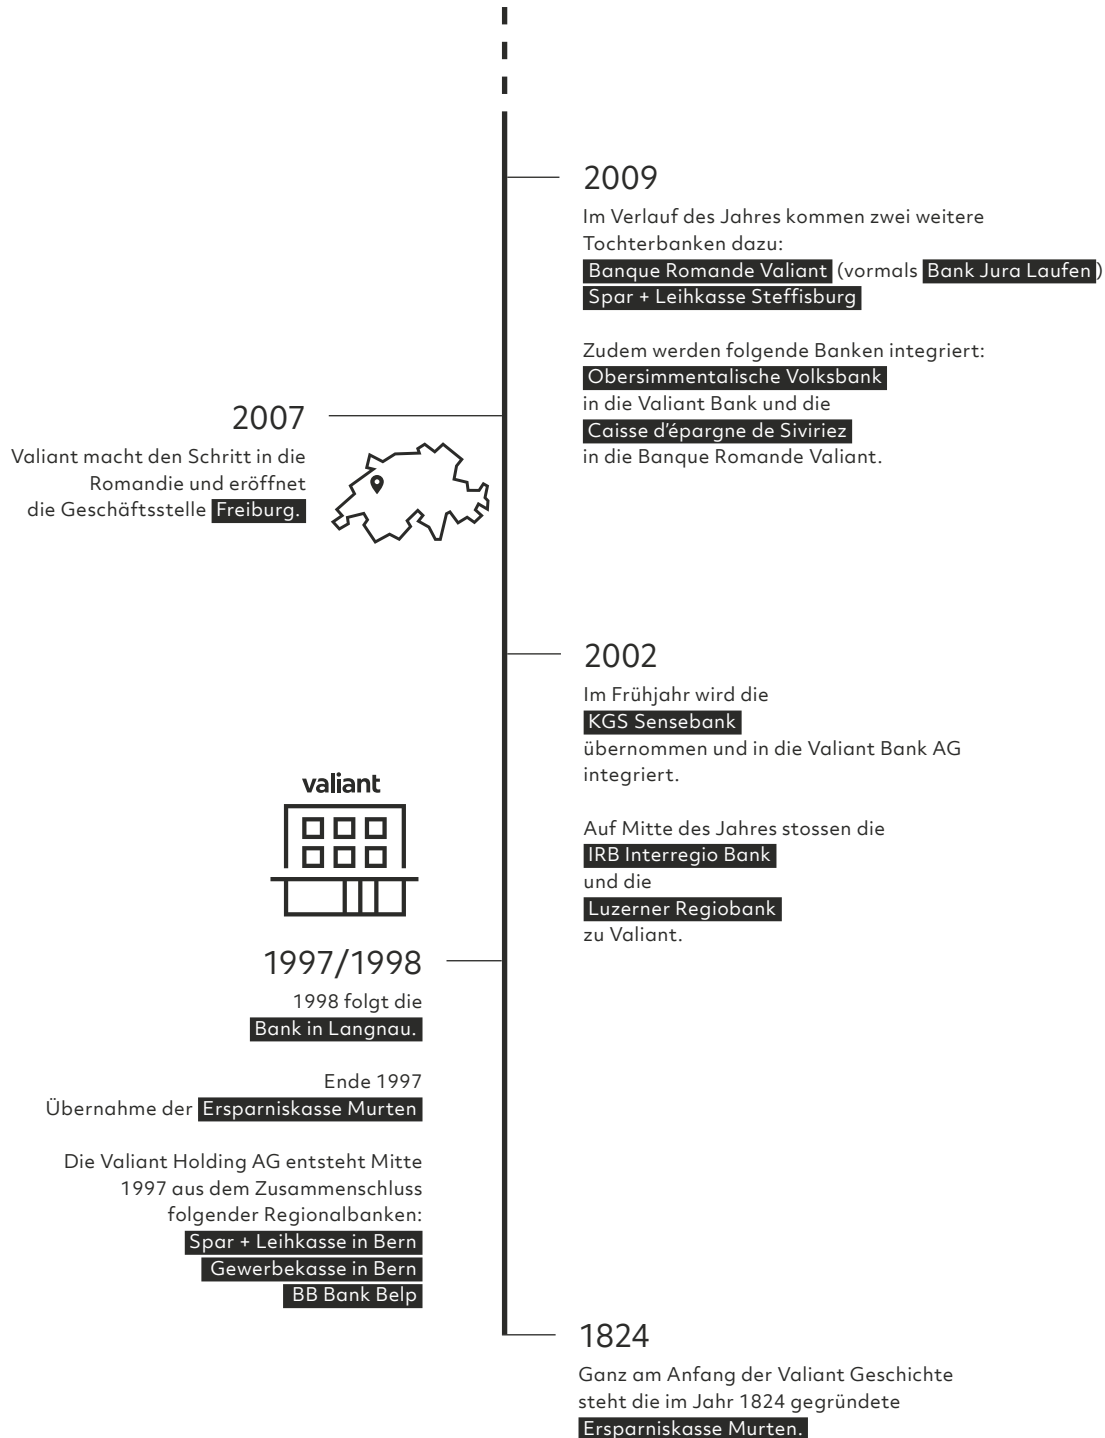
2009

Im Verlauf des Jahres kommen zwei weitere Tochterbanken dazu:
Banque Romande Valiant (vormals Bank Jura Laufen)
Spar + Leihkasse Steffisburg

Zudem werden folgende Banken integriert:
Obersimmentalische Volksbank
in die Valiant Bank und die
Caisse d'épargne de Siviriez
in die Banque Romande Valiant.

2007

Valiant macht den Schritt in die Romandie und eröffnet die Geschäftsstelle Freiburg.

2002

Im Frühjahr wird die
KGS Sensebank
übernommen und in die Valiant Bank AG integriert.

Auf Mitte des Jahres stossen die
IRB Interregio Bank
und die
Luzerner Regiobank
zu Valiant.

valiant

1997/1998

1998 folgt die
Bank in Langnau.

Ende 1997
Übernahme der Ersparniskasse Murten

Die Valiant Holding AG entsteht Mitte 1997 aus dem Zusammenschluss folgender Regionalbanken:
Spar + Leihkasse in Bern
Gewerbekasse in Bern
BB Bank Belp

1824

Ganz am Anfang der Valiant Geschichte steht die im Jahr 1824 gegründete
Ersparniskasse Murten.